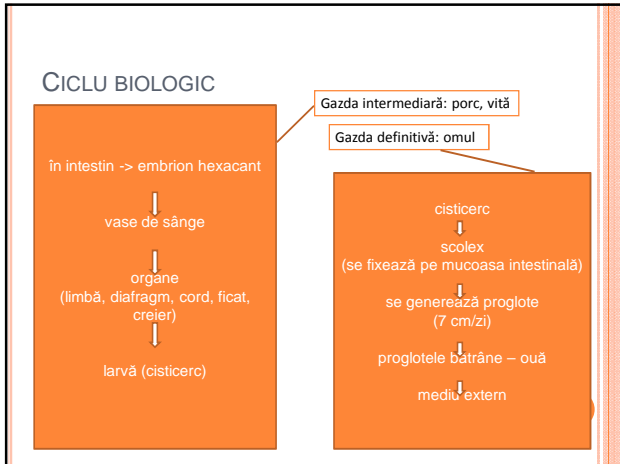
CICLU BIOLOGIC

Gazda intermediară: porc, vită

Gazda definitivă: omul

în intestin -> embrion hexacant

vase de sânge

organe (limbă, diafragm, cord, ficat, creier)

larvă (cisticerc)

cisticerc

scolex (se fixează pe mucoasa intestinală)

se generează proglote (7 cm/zi)

proglotele bătrâne – ouă

mediu extern